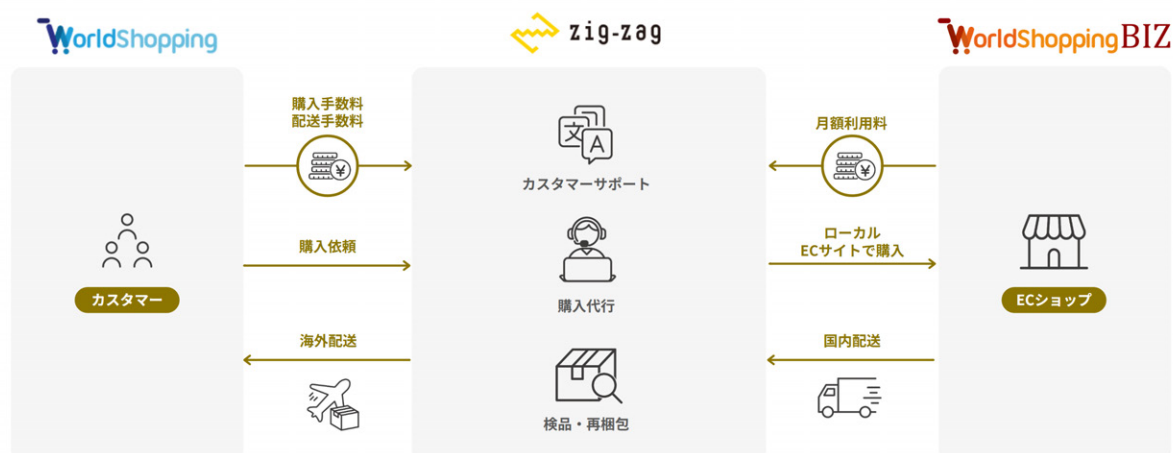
WorldShopping

zig-zag

WorldShoppingBIZ

購入手数料
配送手数料

文
A

カスタマーサポート

月額利用料

購入依頼

ローカル
ECサイトで購入

カスタマー

購入代行

ECショップ

海外配送

国内配送

検品・再梱包